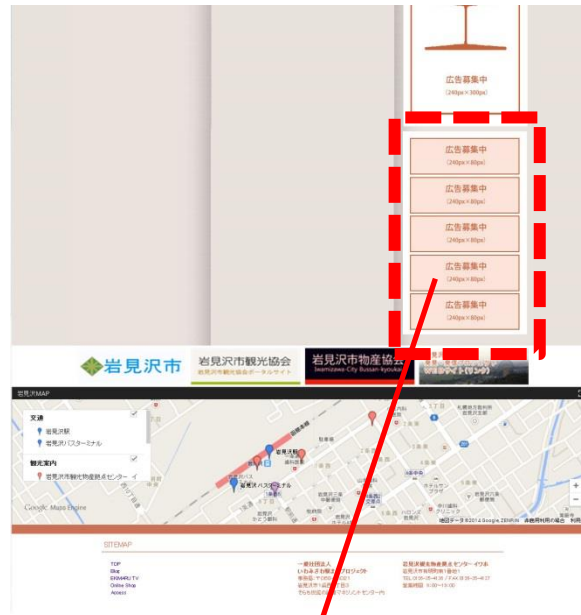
広告募集中
(240px×300px)

広告募集中
(240px×80px)

広告募集中
(240px×80px)

広告募集中
(240px×80px)

広告募集中
(240px×80px)

広告募集中
(240px×80px)

岩見沢市

岩見沢市観光協会
岩見沢市観光協会ポータルサイト

岩見沢市物産協会
Iwamizawa-City Bussan-kyoukai

岩見沢MAP

交通
岩見沢駅
岩見沢バスターミナル

観光案内
岩見沢市観光物産振興センター

Google

地図データ ©2014 Google ZENRIN

SITEMAP

TOP
Blog
Online Shop
Access

一般社団法人
いわみざわ観光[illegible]

岩見沢観光物産振興センター・イワ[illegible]